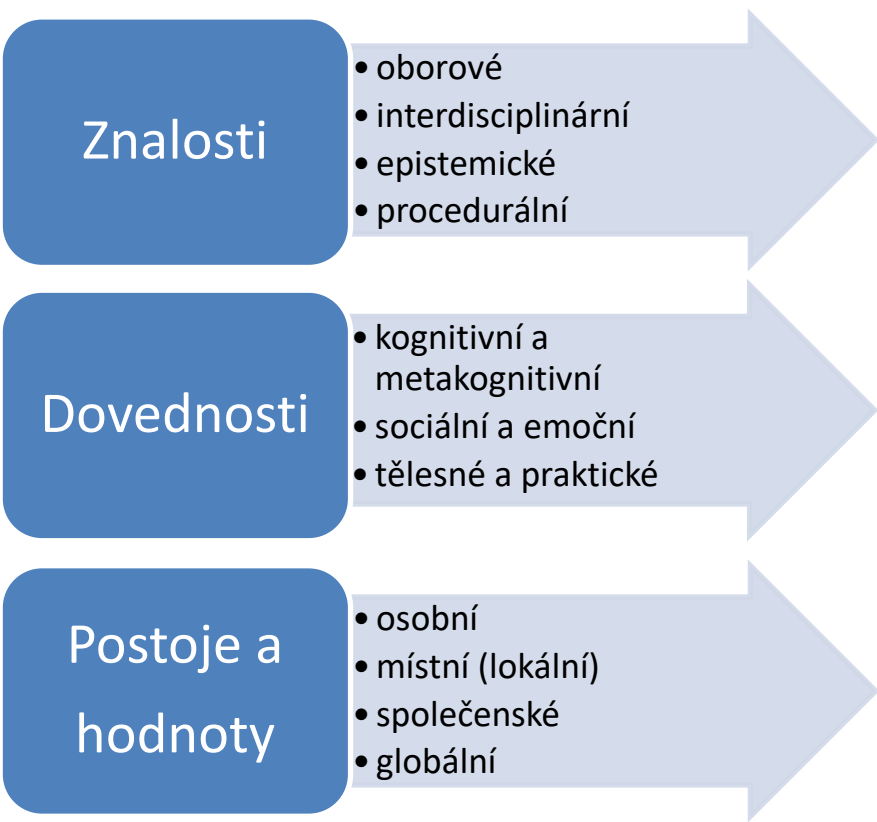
Znalosti

• oborové
• interdisciplinární
• epistemické
• procedurální

Dovednosti

• kognitivní a metakognitivní
• sociální a emoční
• tělesné a praktické

Postoje a hodnoty

• osobní
• místní (lokální)
• společenské
• globální